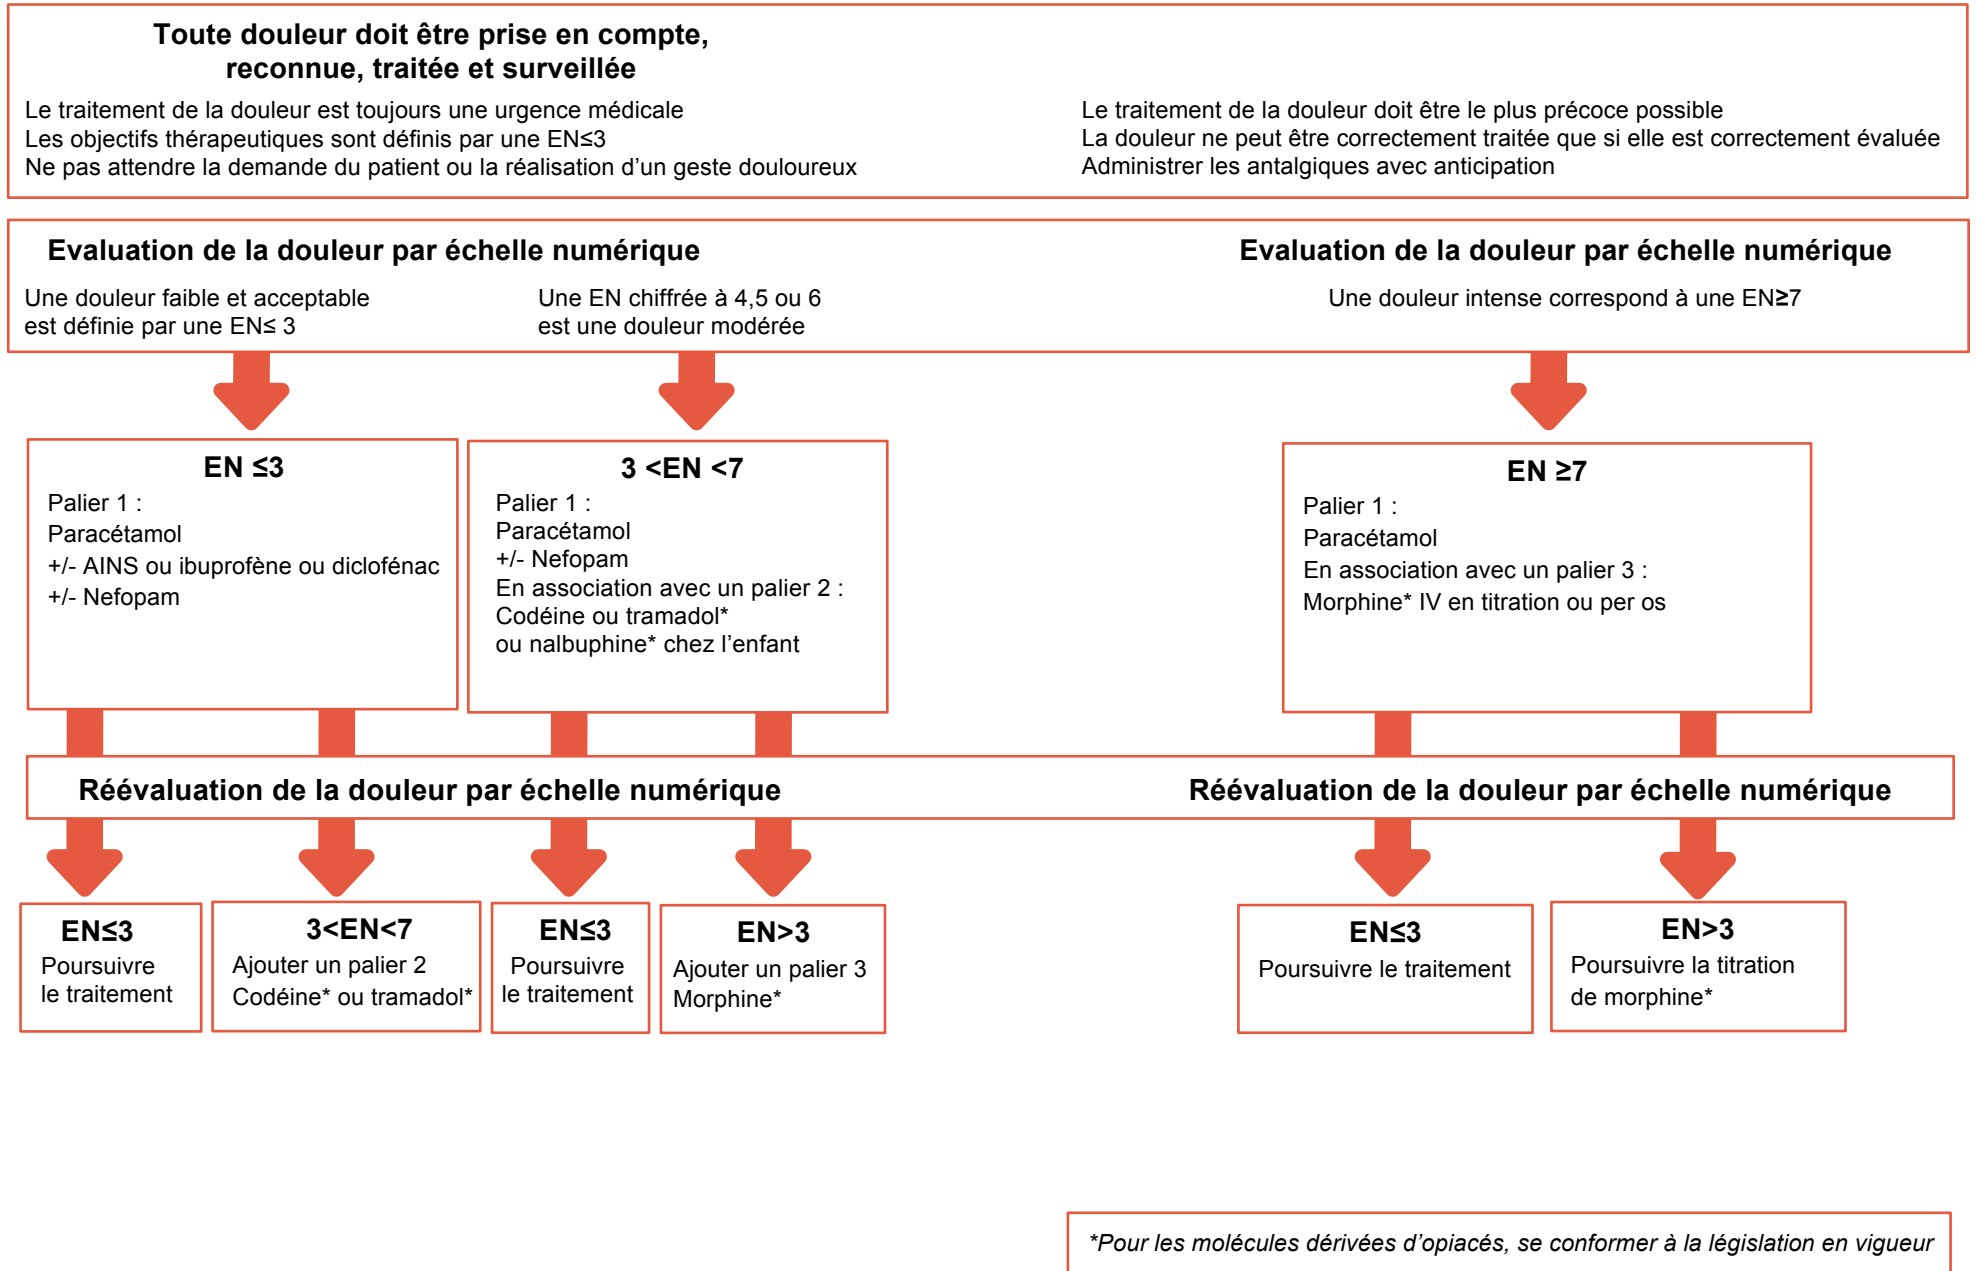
Toute douleur doit être prise en compte, reconnue, traitée et surveillée

Le traitement de la douleur est toujours une urgence médicale
Les objectifs thérapeutiques sont définis par une EN≤3
Ne pas attendre la demande du patient ou la réalisation d'un geste douloureux

Le traitement de la douleur doit être le plus précoce possible
La douleur ne peut être correctement traitée que si elle est correctement évaluée
Administrer les antalgiques avec anticipation

Evaluation de la douleur par échelle numérique

Une douleur faible et acceptable est définie par une EN≤ 3

Une EN chiffrée à 4,5 ou 6 est une douleur modérée

Evaluation de la douleur par échelle numérique

Une douleur intense correspond à une EN≥7

EN ≤3
Palier 1 :
Paracétamol
+/- AINS ou ibuprofène ou diclofénac
+/- Nefopam

3 <EN <7
Palier 1 :
Paracétamol
+/- Nefopam
En association avec un palier 2 :
Codéine ou tramadol*
ou nalbuphine* chez l'enfant

EN ≥7
Palier 1 :
Paracétamol
En association avec un palier 3 :
Morphine* IV en titration ou per os

Réévaluation de la douleur par échelle numérique

Réévaluation de la douleur par échelle numérique

EN≤3
Poursuivre le traitement

3<EN<7
Ajouter un palier 2
Codéine* ou tramadol*

EN≤3
Poursuivre le traitement

EN>3
Ajouter un palier 3
Morphine*

EN≤3
Poursuivre le traitement

EN>3
Poursuivre la titration de morphine*

*Pour les molécules dérivées d'opiacés, se conformer à la législation en vigueur